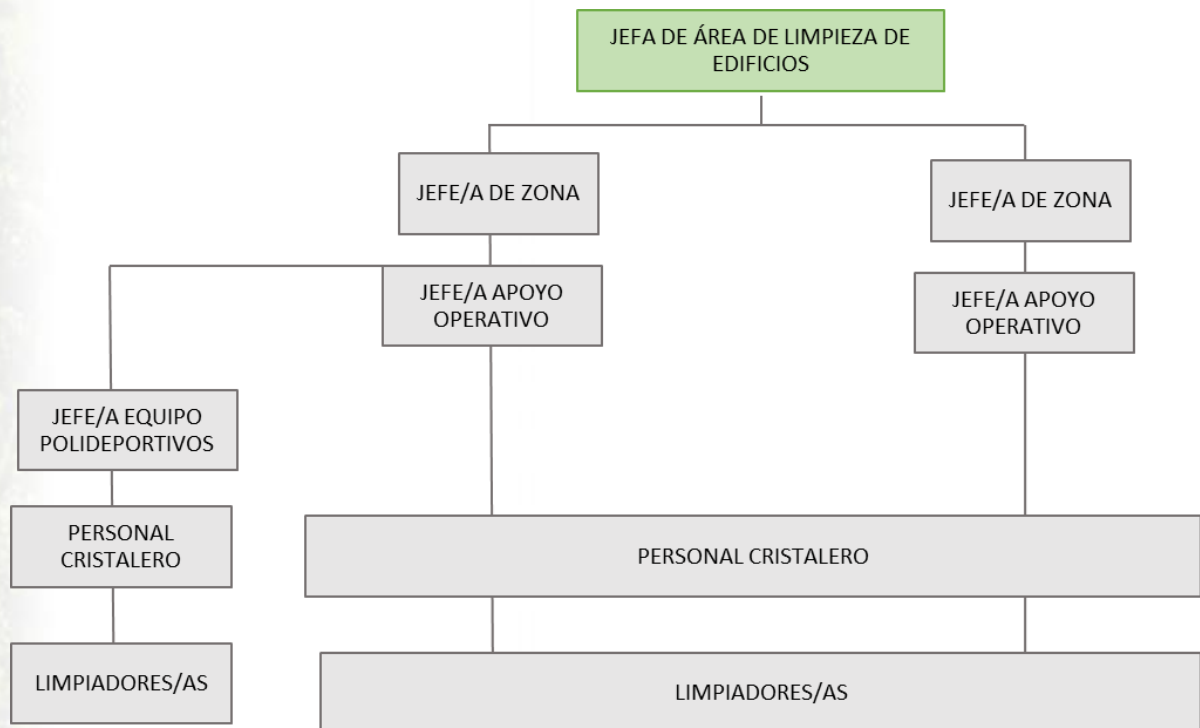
JEFA DE ÁREA DE LIMPIEZA DE EDIFICIOS

JEFE/A DE ZONA

JEFE/A DE ZONA

JEFE/A APOYO OPERATIVO

JEFE/A APOYO OPERATIVO

JEFE/A EQUIPO POLIDEPORTIVOS

PERSONAL CRISTALERO

PERSONAL CRISTALERO

LIMPIADORES/AS

LIMPIADORES/AS